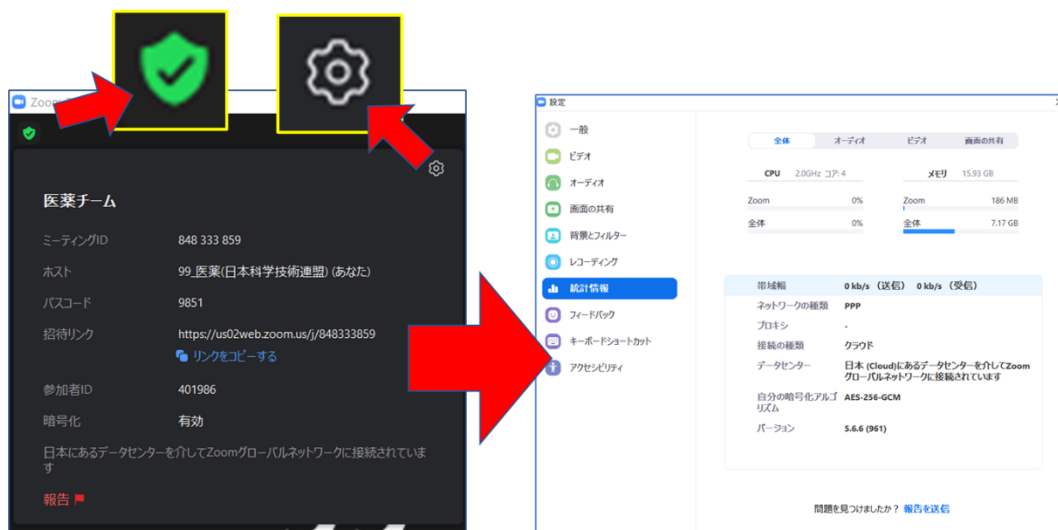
Zoom

医薬チーム

ミーティングID 848 333 859

ホスト 99_医薬(日本科学技術連盟) (あなた)

パスコード 9851

招待リンク https://us02web.zoom.us/j/848333859

リンクをコピーする

参加者ID 401986

暗号化 有効

日本にあるデータセンターを介してZoomグローバルネットワークに接続されています

報告

設定

一般
ビデオ
オーディオ
画面の共有
背景とフィルター
レコーディング
統計情報
フィードバック
キーボードショートカット
アクセシビリティ

全体 オーディオ ビデオ 画面の共有

CPU 2.0GHz コア: 4
Zoom 0%
全体 0%

メモリ 15.93 GB
Zoom 186 MB
全体 7.17 GB

帯域幅 0 kb/s（送信） 0 kb/s（受信）
ネットワークの種類 PPP
プロキシ -
接続の種類 クラウド
データセンター 日本 (Cloud)にあるデータセンターを介してZoomグローバルネットワークに接続されています
自分の暗号化アルゴリズム AES-256-GCM
バージョン 5.6.6 (961)

問題を見つけましたか？ 報告を送信